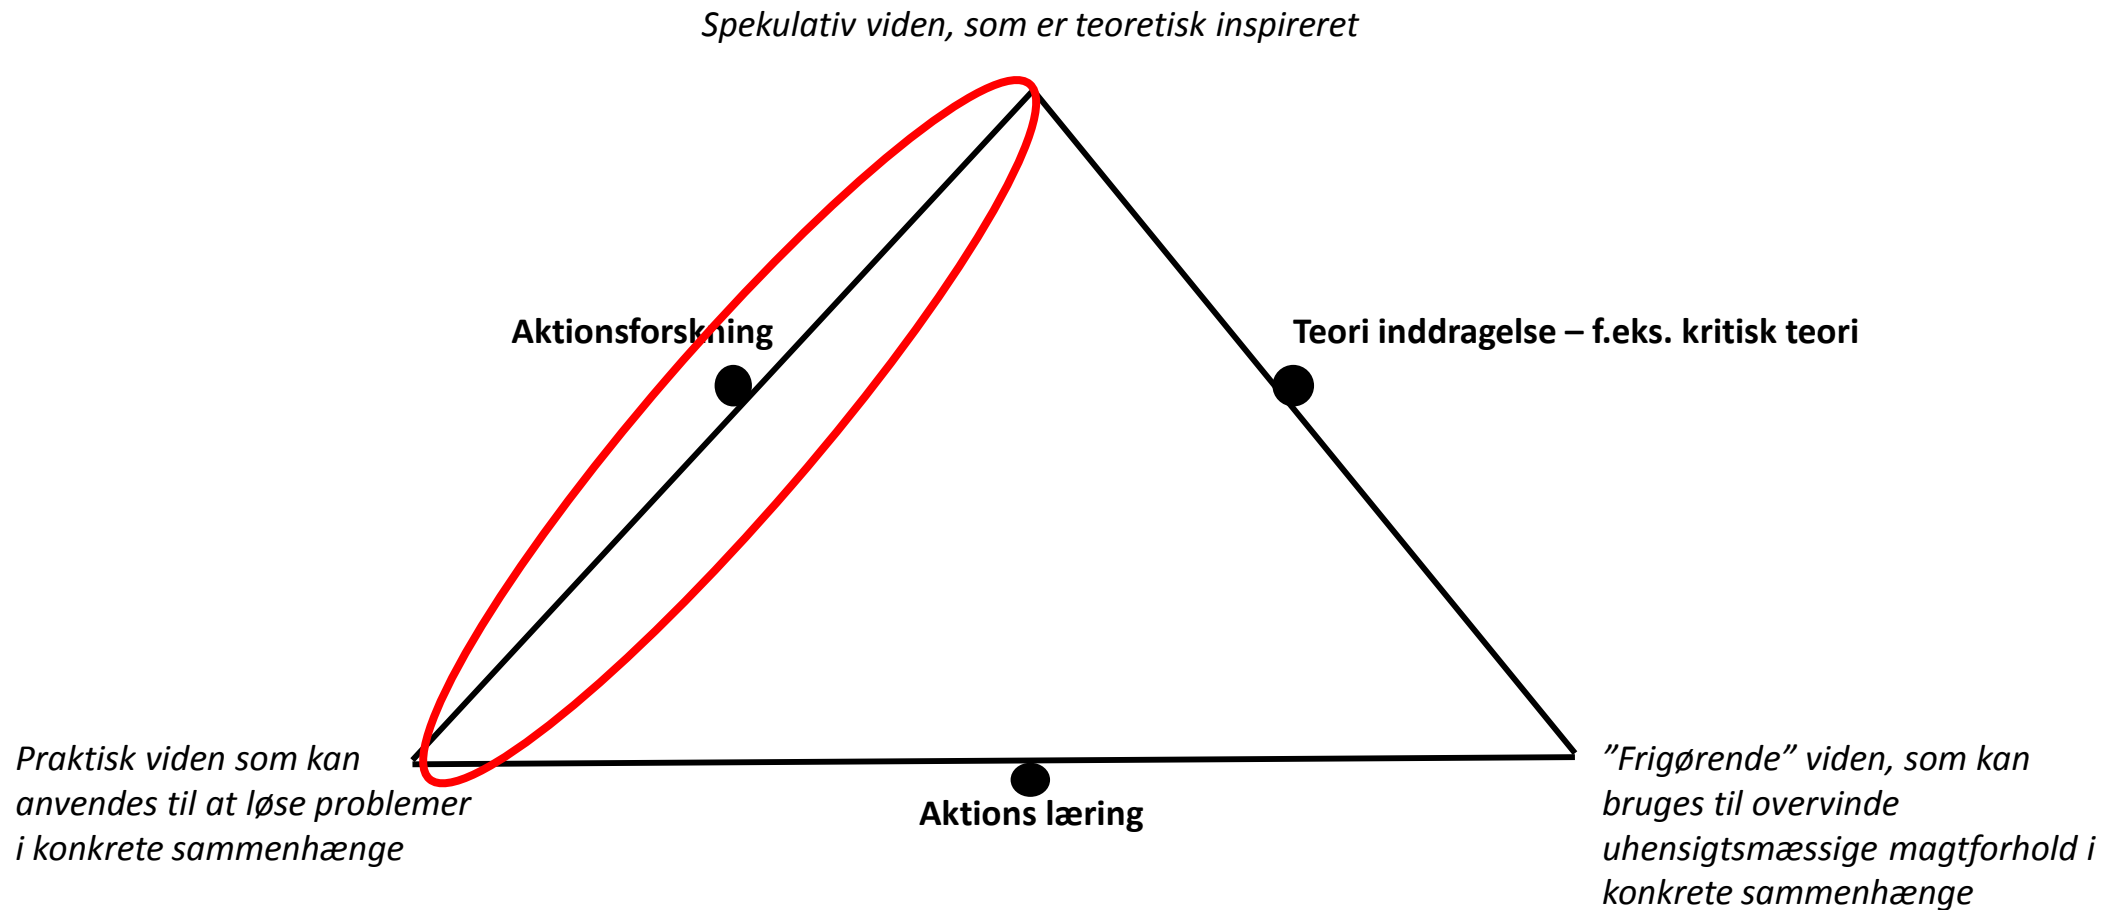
Spekulativ viden, som er teoretisk inspireret

Aktionsforskning

Teori inddragelse – f.eks. kritisk teori

Praktisk viden som kan anvendes til at løse problemer i konkrete sammenhænge

Aktions læring

”Frigørende” viden, som kan bruges til overvinde uhensigtsmæssige magtforhold i konkrete sammenhænge